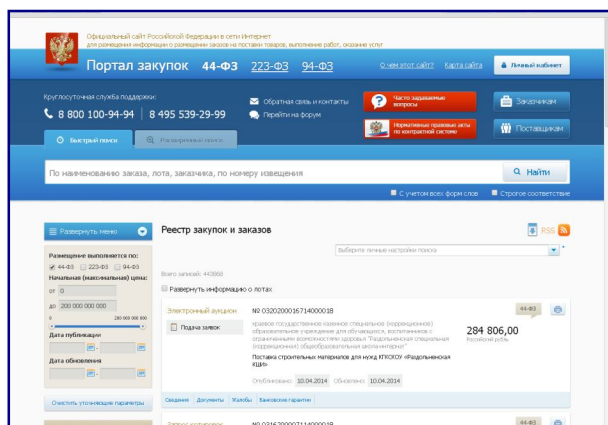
Официальный сайт Российской Федерации в сети Интернет
для размещения информации о размещении заказов на поставки товаров, выполнение работ, оказание услуг

Портал закупок 44-ФЗ 223-ФЗ 94-ФЗ

О чем этот сайт? Карта сайта Личный кабинет

Круглосуточная служба поддержки:
8 800 100-94-94 | 8 495 539-29-99

Обратная связь и контакты
Перейти на форум

Часто задаваемые вопросы
Нормативные правовые акты по контрактной системе

Заказчикам
Поставщикам

Быстрый поиск Расширенный поиск

По наименованию заказа, лота, заказчика, по номеру извещения

Найти

С учетом всех форм слов Строгое соответствие

Развернуть меню

Размещение выполняется по:
44-ФЗ 223-ФЗ 94-ФЗ

Начальная (максимальная) цена:
от 0
до 200 000 000 000
0 200 000 000 000

Дата публикации:
от до

Дата обновления:
от до

Очистить уточняющие параметры

Реестр закупок и заказов

RSS

Выберите личные настройки поиска

Всего записей: 443869

Развернуть информацию о лотах

Электронный аукцион
Подача заявок

№ 0320200016714000018

Краевое государственное казенное специальное (коррекционное) образовательное учреждение для обучающихся, воспитанников с ограниченными возможностями здоровья "Радольненская специальная (коррекционная) общеобразовательная школа-интернат"

Поставка строительных материалов для нужд КГКОУ "Радольненская КШИ"

Опубликовано: 10.04.2014 Обновлено: 10.04.2014

44-ФЗ

284 806,00
Российский рубль

Сведения Документы Жалобы Банковские гарантии

Запрос котировок

№ 0316300007114000018

44-ФЗ